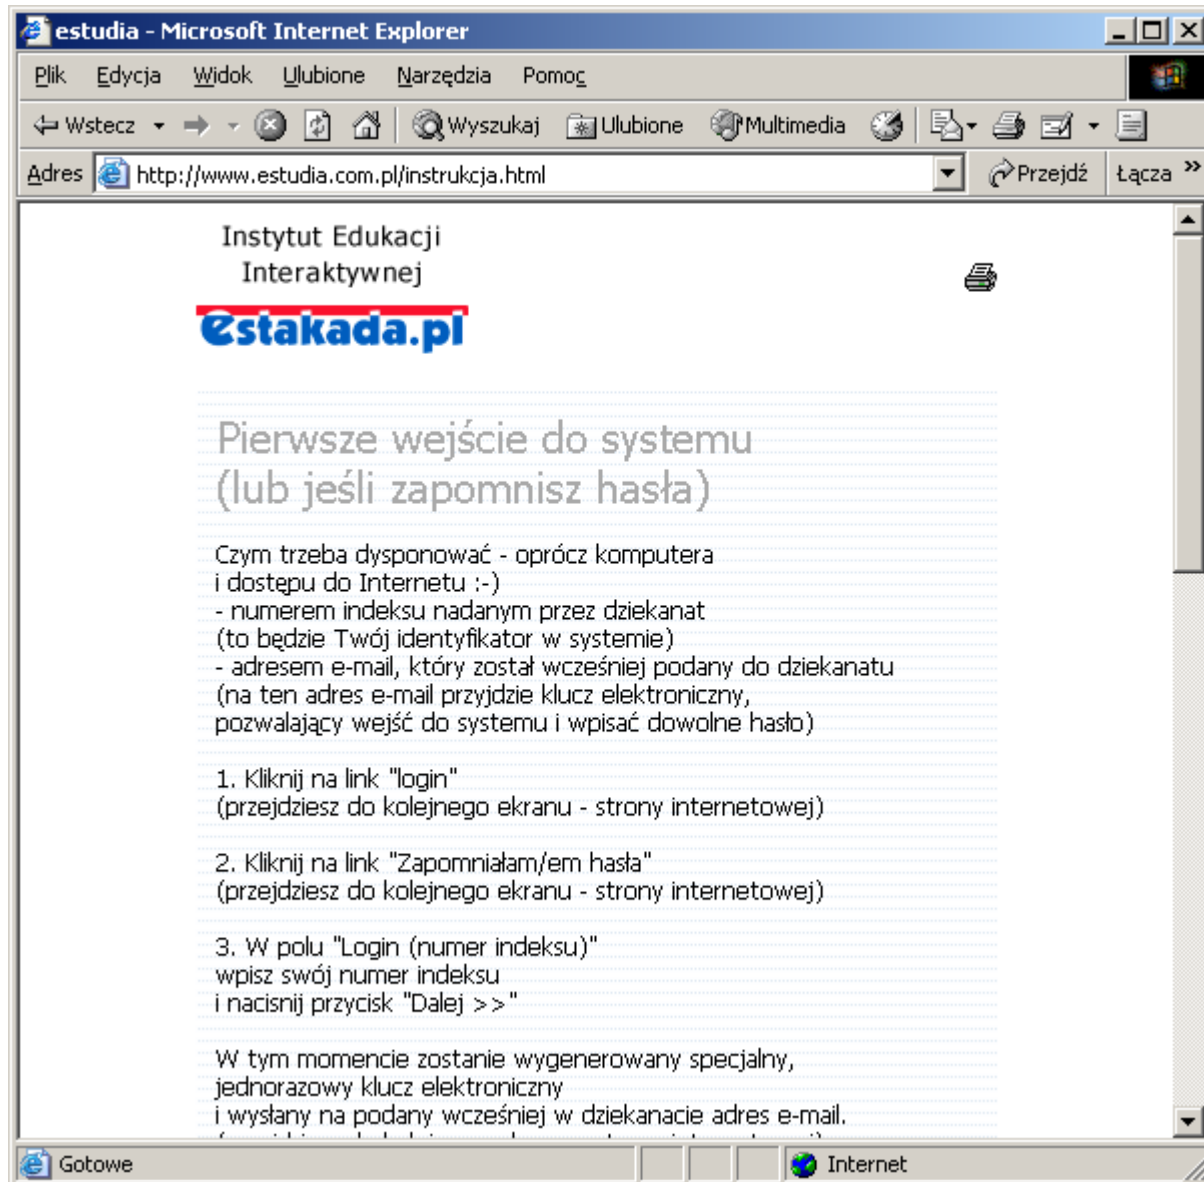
estudia - Microsoft Internet Explorer

Plik Edycja Widok Ulubione Narzędzia Pomoc

Wstecz Wyszukaj Ulubione Multimedia

Adres http://www.estudia.com.pl/instrukcja.html Przejdź Łącza »

Instytut Edukacji Interaktywnej

estakada.pl

Pierwsze wejście do systemu (lub jeśli zapomnisz hasła)

Czym trzeba dysponować - oprócz komputera i dostępu do Internetu :-)
- numerem indeksu nadanym przez dziekanat (to będzie Twój identyfikator w systemie)
- adresem e-mail, który został wcześniej podany do dziekanatu (na ten adres e-mail przyjdzie klucz elektroniczny, pozwalający wejść do systemu i wpisać dowolne hasło)

1. Kliknij na link "login" (przejdziesz do kolejnego ekranu - strony internetowej)

2. Kliknij na link "Zapomniałam/em hasła" (przejdziesz do kolejnego ekranu - strony internetowej)

3. W polu "Login (numer indeksu)" wpisz swój numer indeksu i nacisnij przycisk "Dalej >>"

W tym momencie zostanie wygenerowany specjalny, jednorazowy klucz elektroniczny i wysłany na podany wcześniej w dziekanacie adres e-mail.
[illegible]

Gotowe Internet